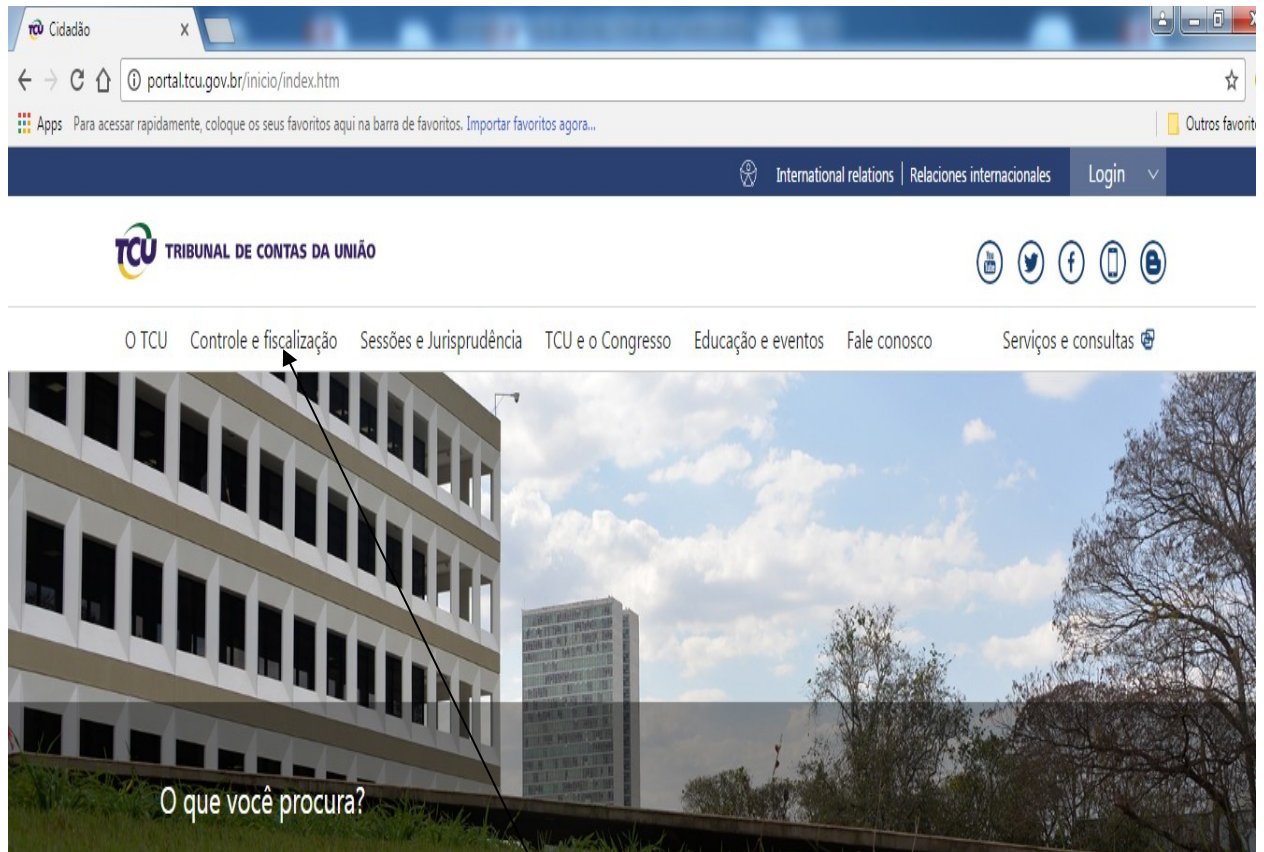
Cidadão ×

portal.tcu.gov.br/inicio/index.htm

Apps Para acessar rapidamente, coloque os seus favoritos aqui na barra de favoritos. Importar favoritos agora...

Outros favorit

International relations | Relaciones internacionales Login

TCU TRIBUNAL DE CONTAS DA UNIÃO

O TCU Controle e fiscalização Sessões e Jurisprudência TCU e o Congresso Educação e eventos Fale conosco Serviços e consultas

O que você procura?